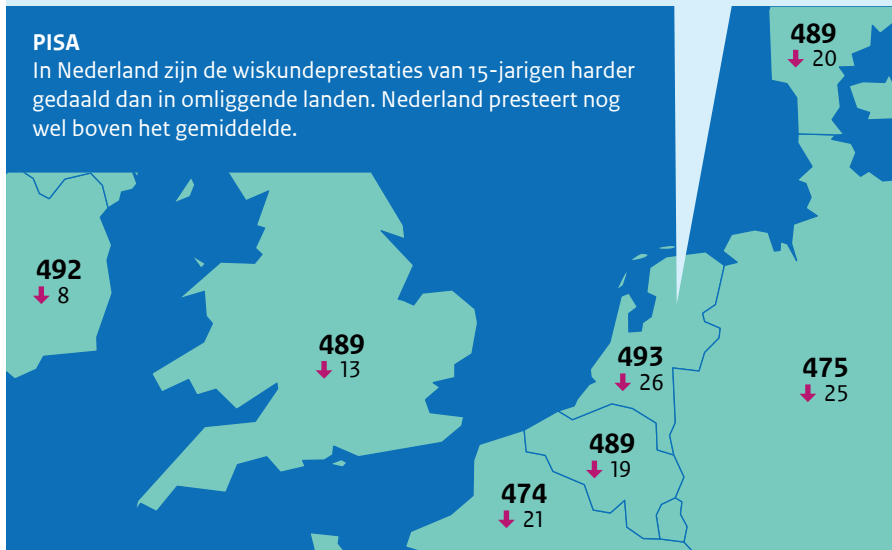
PISA
In Nederland zijn de wiskundeprestaties van 15-jarigen harder gedaald dan in omliggende landen. Nederland presteert nog wel boven het gemiddelde.

489
↓ 20

492
↓ 8

489
↓ 13

493
↓ 26

475
↓ 25

489
↓ 19

474
↓ 21